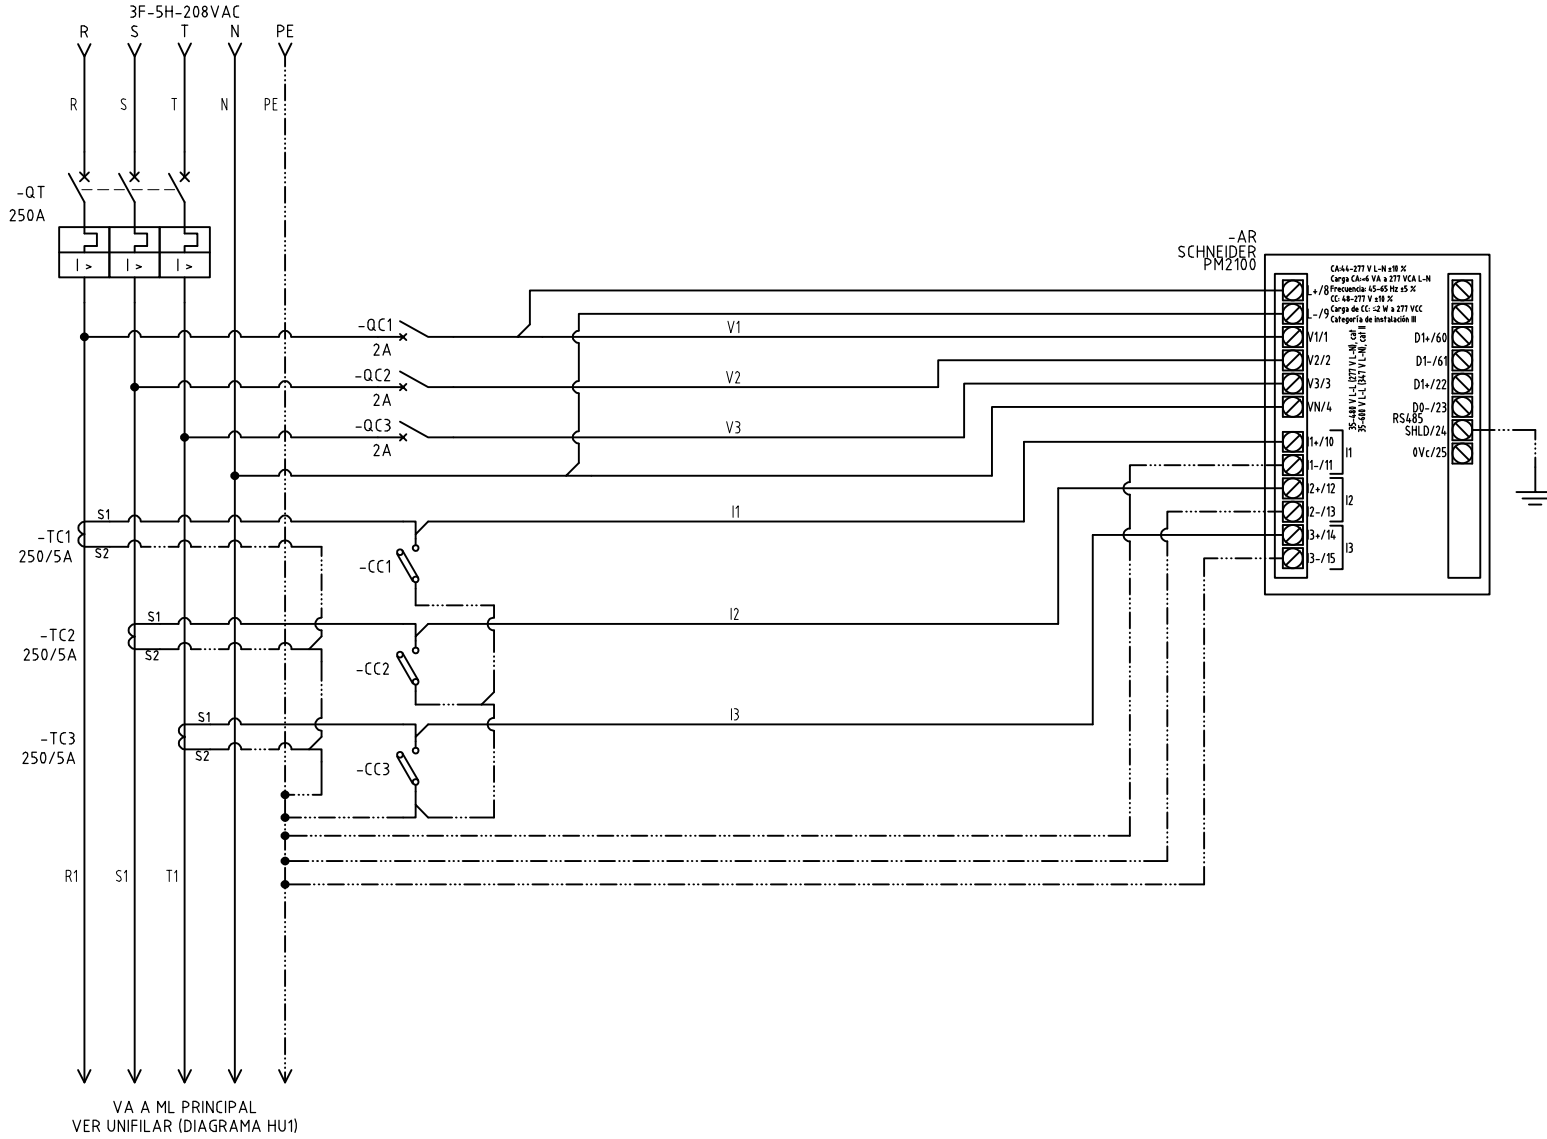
3F-5H-208VAC
R S T N PE

R S T N PE

-QT
250A

I > I > I >

-AR
SCHNEIDER
PM2100

CA:44-277 V L-N ±10 %
Carga CA:<6 VA a 277 VCA L-N
Frecuencia: 45-65 Hz ±5 %
CC: 48-277 V ±10 %
Carga de CC: ≤2 W a 277 VCC
Categoría de instalación III

L+/8
L-/9
V1/1
V2/2
V3/3
VN/4

35-480 V L-L (277 V L-N), cat
35-600 V L-L (347 V L-N), cat II

I1+/10
I1-/11
I1
I2+/12
I2-/13
I2
I3+/14
I3-/15
I3

D1+/60
D1-/61
D1+/22
D0-/23
RS485
SHLD/24
0Vc/25

-QC1
2A
V1
-QC2
2A
V2
-QC3
2A
V3

S1
-TC1
250/5A
S2
I1
-CC1

S1
-TC2
250/5A
S2
I2
-CC2

S1
-TC3
250/5A
S2
I3
-CC3

R1 S1 T1

VA A ML PRINCIPAL
VER UNIFILAR (DIAGRAMA HU1)